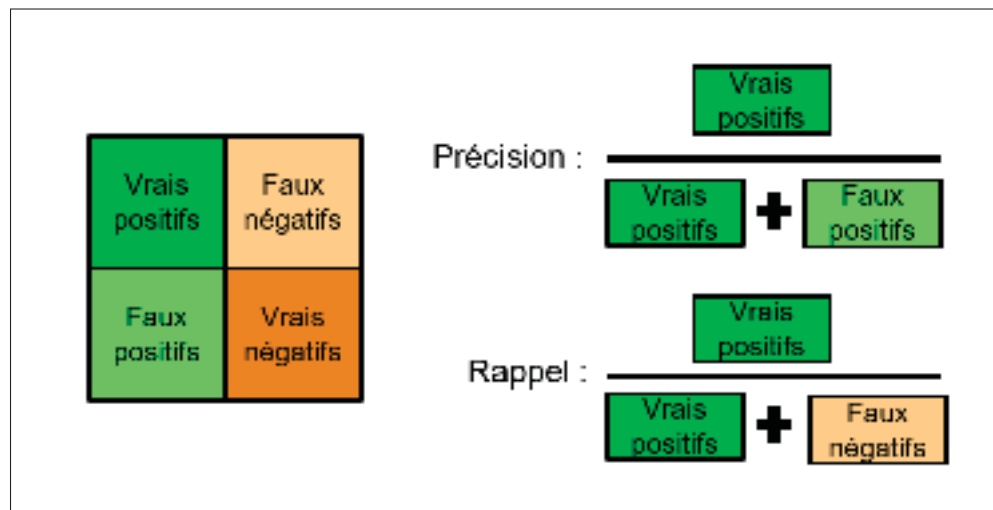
| Vrais positifs | Faux négatifs |
|---|---|
| Faux positifs | Vrais négatifs |

Précision : $\frac{\text{Vrais positifs}}{\text{Vrais positifs} + \text{Faux positifs}}$

Rappel : $\frac{\text{Vrais positifs}}{\text{Vrais positifs} + \text{Faux négatifs}}$